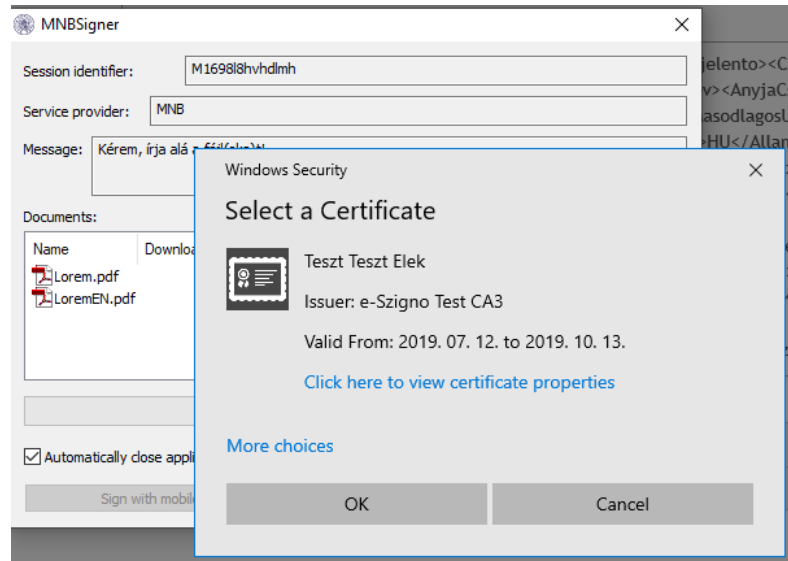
MNBSigner

Session identifier: M1698l8hvhdlmh

Service provider: MNB

Message: Kérem, írja alá a fájl(oka)t!

Documents:

Name Downlo

Lorem.pdf
LoremEN.pdf

Automatically close appli

Sign with mobil

jelento><C
v><AnyjaC
asodlagosU
HU</Allam

Windows Security

Select a Certificate

Teszt Teszt Elek

Issuer: e-Szigno Test CA3

Valid From: 2019. 07. 12. to 2019. 10. 13.

Click here to view certificate properties

More choices

OK

Cancel